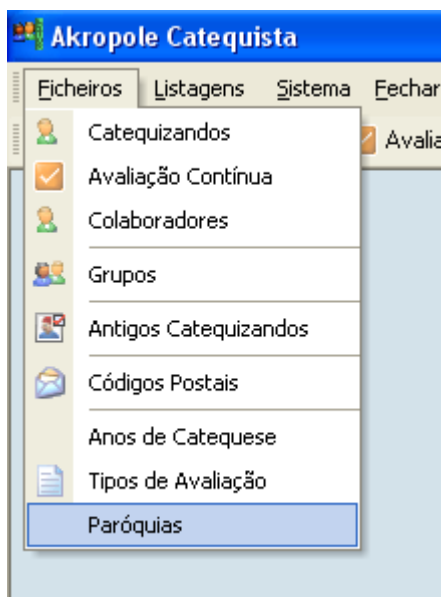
Akropole Catequista

Ficheiros Listagens Sistema Fechar

Avalia

Catequizandos
Avaliação Contínua
Colaboradores
Grupos
Antigos Catequizandos
Códigos Postais
Anos de Catequese
Tipos de Avaliação
Paróquias